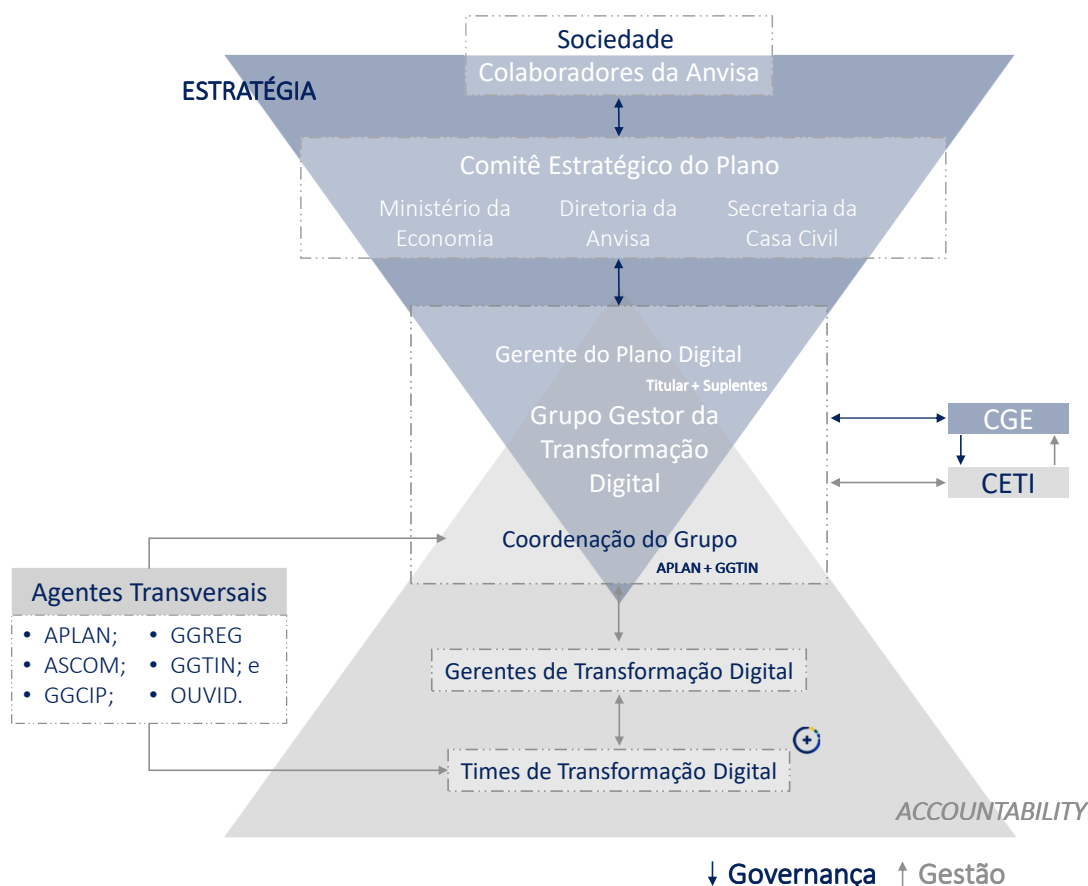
Sociedade
Colaboradores da Anvisa

ESTRATÉGIA

Comitê Estratégico do Plano

Ministério da Economia

Diretoria da Anvisa

Secretaria da Casa Civil

Gerente do Plano Digital
Titular + Suplentes

Grupo Gestor da Transformação Digital

CGE

CETI

Coordenação do Grupo
APLAN + GGTIN

Agentes Transversais
• APLAN;
• ASCOM;
• GGCIP;
• GGREG
• GGTIN; e
• OUVID.

Gerentes de Transformação Digital

Times de Transformação Digital

ACCOUNTABILITY

↓ Governança ↑ Gestão